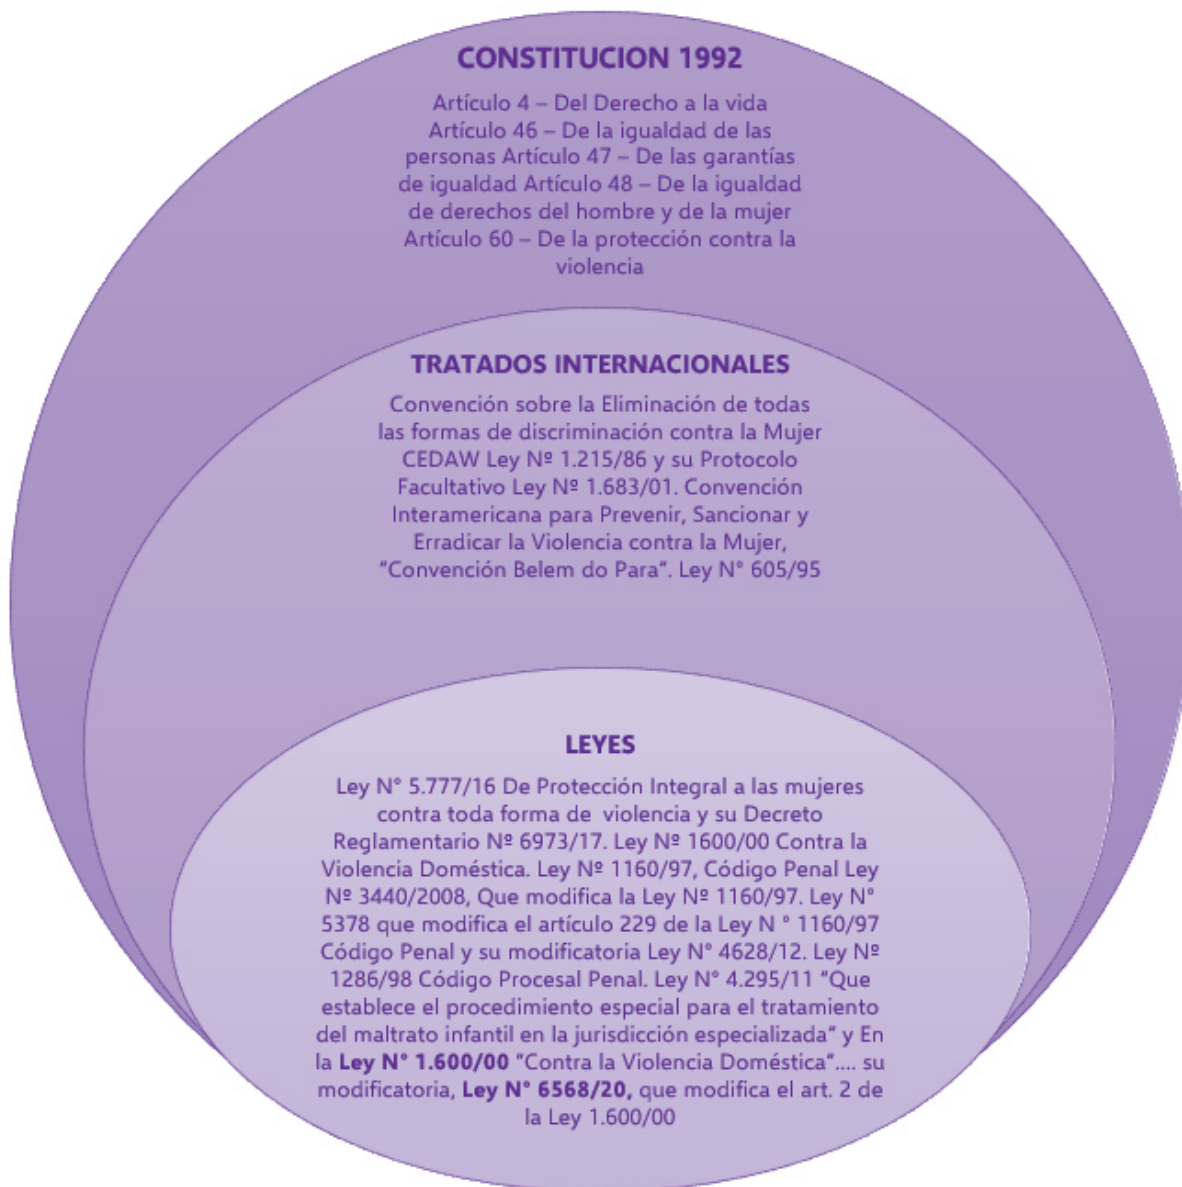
CONSTITUCION 1992

Artículo 4 – Del Derecho a la vida Artículo 46 – De la igualdad de las personas Artículo 47 – De las garantías de igualdad Artículo 48 – De la igualdad de derechos del hombre y de la mujer Artículo 60 – De la protección contra la violencia

TRATADOS INTERNACIONALES

Convención sobre la Eliminación de todas las formas de discriminación contra la Mujer CEDAW Ley Nº 1.215/86 y su Protocolo Facultativo Ley Nº 1.683/01. Convención Interamericana para Prevenir, Sancionar y Erradicar la Violencia contra la Mujer, "Convención Belem do Para". Ley N° 605/95

LEYES

Ley N° 5.777/16 De Protección Integral a las mujeres contra toda forma de violencia y su Decreto Reglamentario Nº 6973/17. Ley Nº 1600/00 Contra la Violencia Doméstica. Ley Nº 1160/97, Código Penal Ley Nº 3440/2008, Que modifica la Ley Nº 1160/97. Ley N° 5378 que modifica el artículo 229 de la Ley N ° 1160/97 Código Penal y su modificatoria Ley N° 4628/12. Ley Nº 1286/98 Código Procesal Penal. Ley N° 4.295/11 "Que establece el procedimiento especial para el tratamiento del maltrato infantil en la jurisdicción especializada" y En la Ley N° 1.600/00 "Contra la Violencia Doméstica"…. su modificatoria, Ley N° 6568/20, que modifica el art. 2 de la Ley 1.600/00